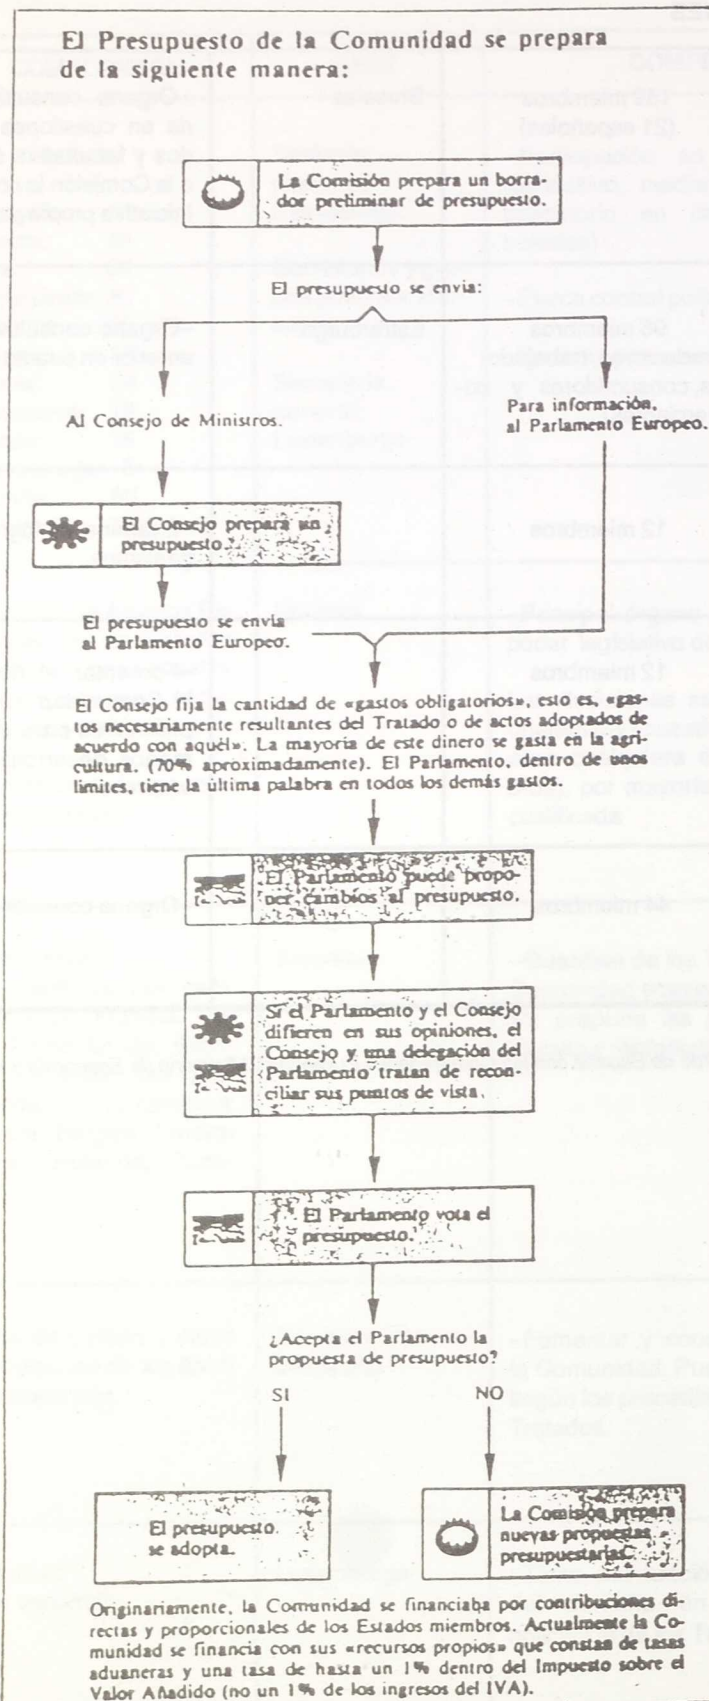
El Presupuesto de la Comunidad se prepara de la siguiente manera:

La Comisión prepara un borrador preliminar de presupuesto.

El presupuesto se envía:

Al Consejo de Ministros.

Para información, al Parlamento Europeo.

El Consejo prepara un presupuesto.

El presupuesto se envía al Parlamento Europeo.

El Consejo fija la cantidad de «gastos obligatorios», esto es, «gastos necesariamente resultantes del Tratado o de actos adoptados de acuerdo con aquél». La mayoría de este dinero se gasta en la agricultura. (70% aproximadamente). El Parlamento, dentro de unos límites, tiene la última palabra en todos los demás gastos.

El Parlamento puede proponer cambios al presupuesto.

Si el Parlamento y el Consejo difieren en sus opiniones, el Consejo y una delegación del Parlamento tratan de reconciliar sus puntos de vista.

El Parlamento vota el presupuesto.

¿Acepta el Parlamento la propuesta de presupuesto?

SI

NO

El presupuesto se adopta.

La Comisión prepara nuevas propuestas presupuestarias.

Originariamente, la Comunidad se financiaba por contribuciones directas y proporcionales de los Estados miembros. Actualmente la Comunidad se financia con sus «recursos propios» que constan de tasas aduaneras y una tasa de hasta un 1% dentro del Impuesto sobre el Valor Añadido (no un 1% de los ingresos del IVA).